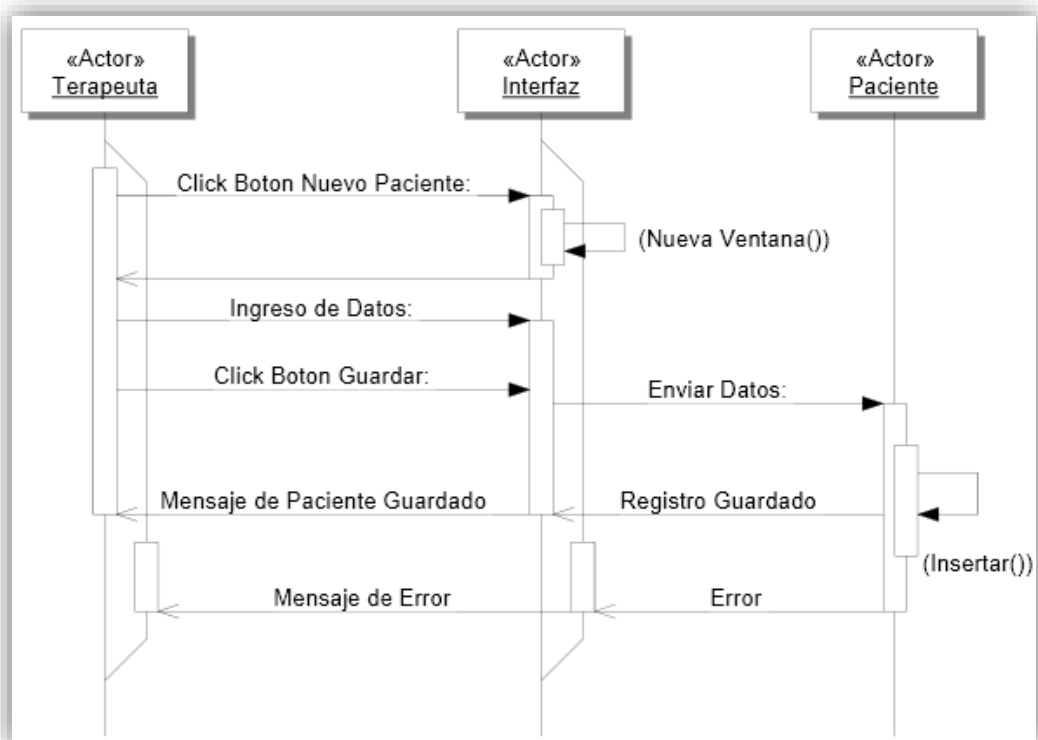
«Actor»
Terapeuta

«Actor»
Interfaz

«Actor»
Paciente

Click Boton Nuevo Paciente:

(Nueva Ventana())

Ingreso de Datos:

Click Boton Guardar:

Enviar Datos:

Mensaje de Paciente Guardado

Registro Guardado

(Insertar())

Mensaje de Error

Error